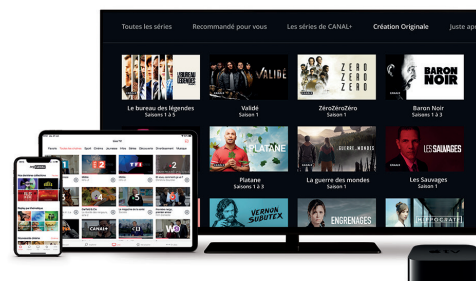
Toutes les séries
Recommandé pour vous
Les séries de CANAL+
Création Originale
Juste apr

LE BUREAU DES LÉGENDES
Le bureau des légendes
Saisons 1 à 5

VALIDÉ
Validé
Saison 1

ZERO ZERO ZERO
ZéroZéroZéro
Saison 1

BARON NOIR
Baron Noir
Saisons 1 à 3

PLATANE
Platane
Saisons 1 à 3

GUERRE DES MONDES
La guerre des mondes
Saison 1

LES SAUVAGES
Les Sauvages
Saison 1

VERNON SUBUTEX

ENGRENAGES

HIPPOCRATE

2

5

CANAL+

W9

tv